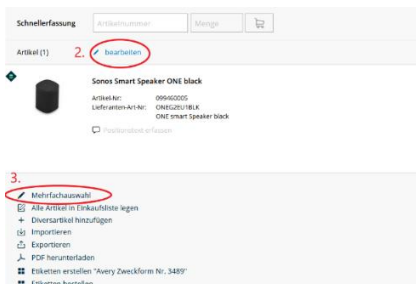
Schnellerfassung Artikelnummer Menge

Artikel (1) 2. bearbeiten

Sonos Smart Speaker ONE black

Artikel-Nr: 099460005
Lieferanten-Art-Nr: ONEG2EU1BLK
ONE smart Speaker black

Positionstext erfassen

3.
Mehrfachauswahl
Alle Artikel in Einkaufsliste legen
Diversartikel hinzufügen
Importieren
Exportieren
PDF herunterladen
Etiketten erstellen "Avery Zweckform Nr. 3489"
Etiketten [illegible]